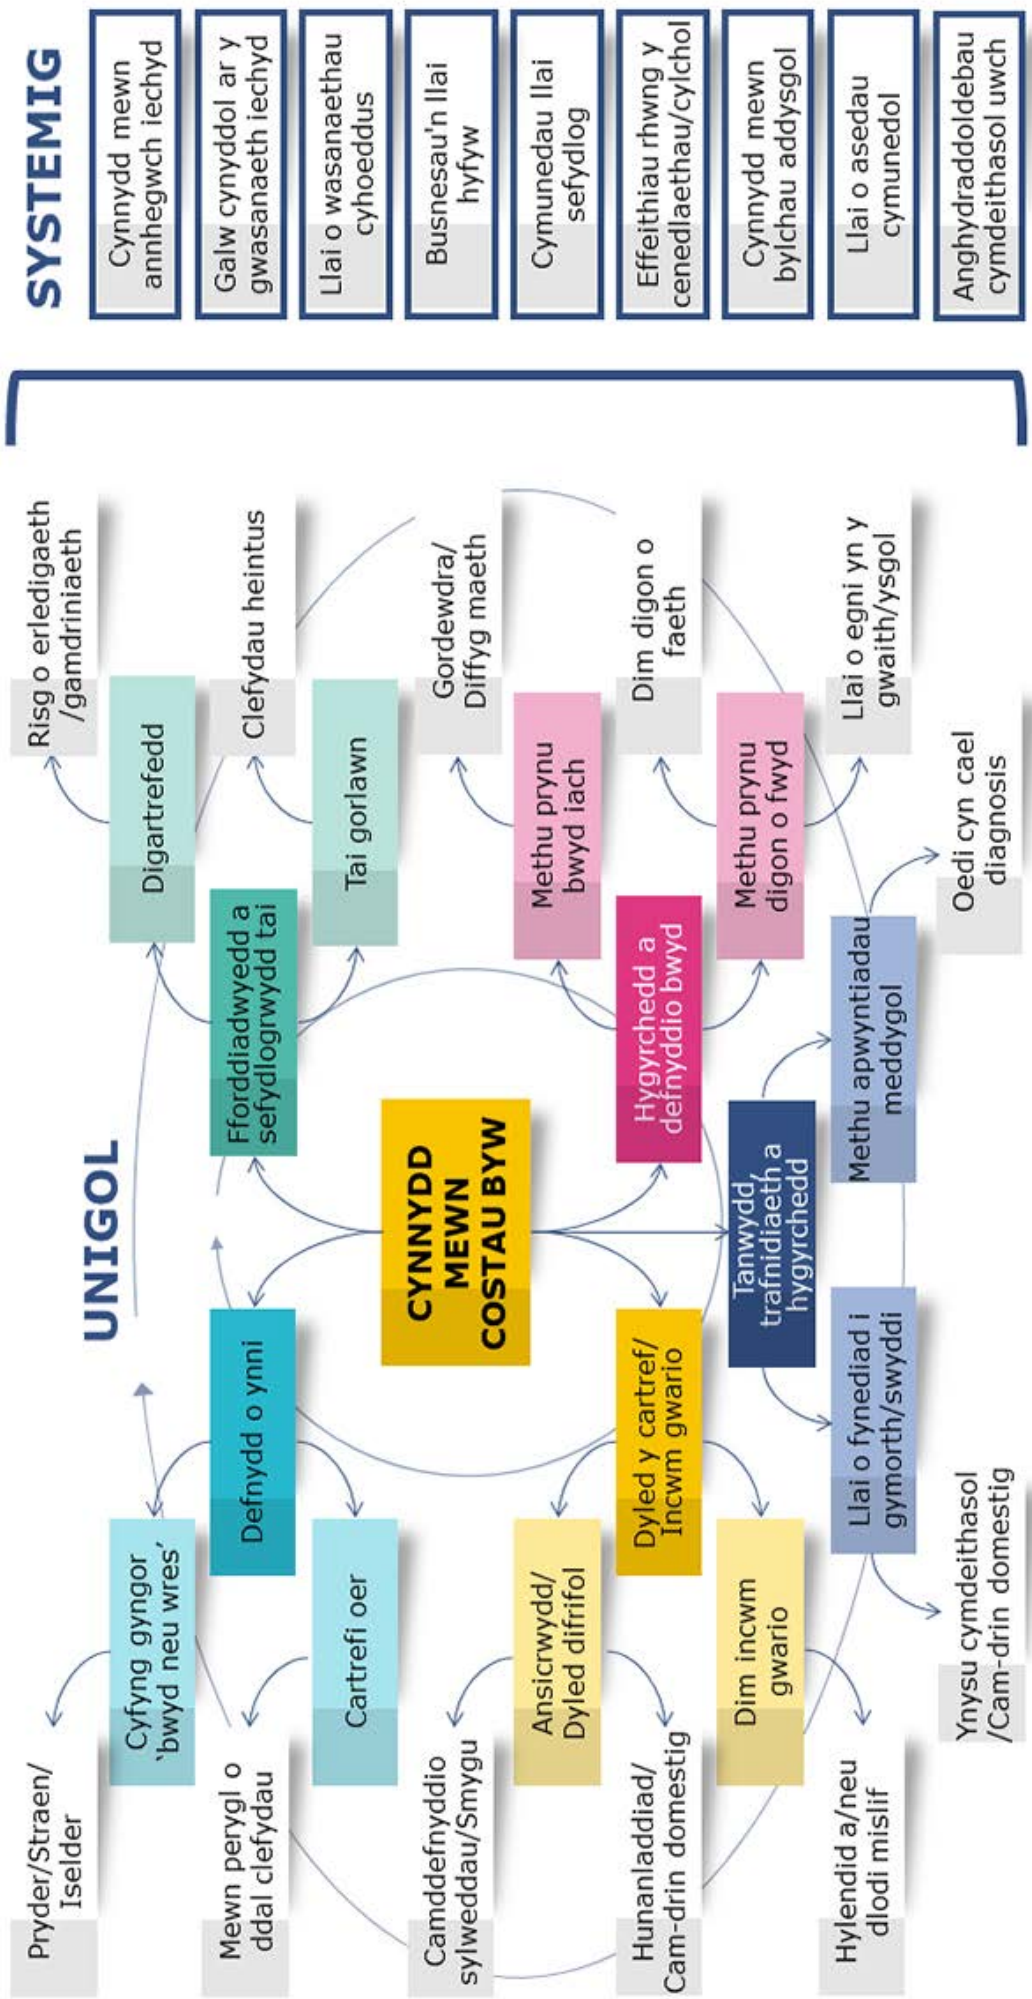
SYSTEMIG

Cynnydd mewn annhegwch iechyd

Galw cynyddol ar y gwasanaeth iechyd

Llai o wasanaethau cyhoeddus

Busnesau'n llai hyfyw

Cymunedau llai sefydlog

Effeithiau rhwng y cenedlaethau/cylchol

Cynnydd mewn bylchau addysgol

Llai o asedau cymunedol

Anghydraddoldebau cymdeithasol uwch

UNIGOL

CYNNYDD MEWN COSTAU BYW

Fforddiadwyedd a sefydlogrwydd tai

Digartrefedd

Tai gorlawn

Risg o erledigaeth /gamdriniaeth

Clefydau heintus

Gordewdra/ Diffyg maeth

Hygyrchedd a defnyddio bwyd

Methu prynu bwyd iach

Methu prynu digon o fwyd

Dim digon o faeth

Llai o egni yn y gwaith/ysgol

Tanwydd, trafnidiaeth a hygyrchedd

Methu apwyntiadau meddygol

Oedi cyn cael diagnosis

Llai o fynediad i gymorth/swyddi

Ynysu cymdeithasol /Cam-drin domestig

Defnydd o ynni

Cyfyng gyngor 'bwyd neu wres'

Cartrefi oer

Pryder/Straen/ Iselder

Mewn perygl o ddal clefydau

Dyled y cartref/ Incwm gwario

Ansicrwydd/ Dyled difrifol

Dim incwm gwario

Camddefnyddio sylweddau/Smygu

Hunanladdiad/ Cam-drin domestig

Hylendid a/neu dlodi mislif